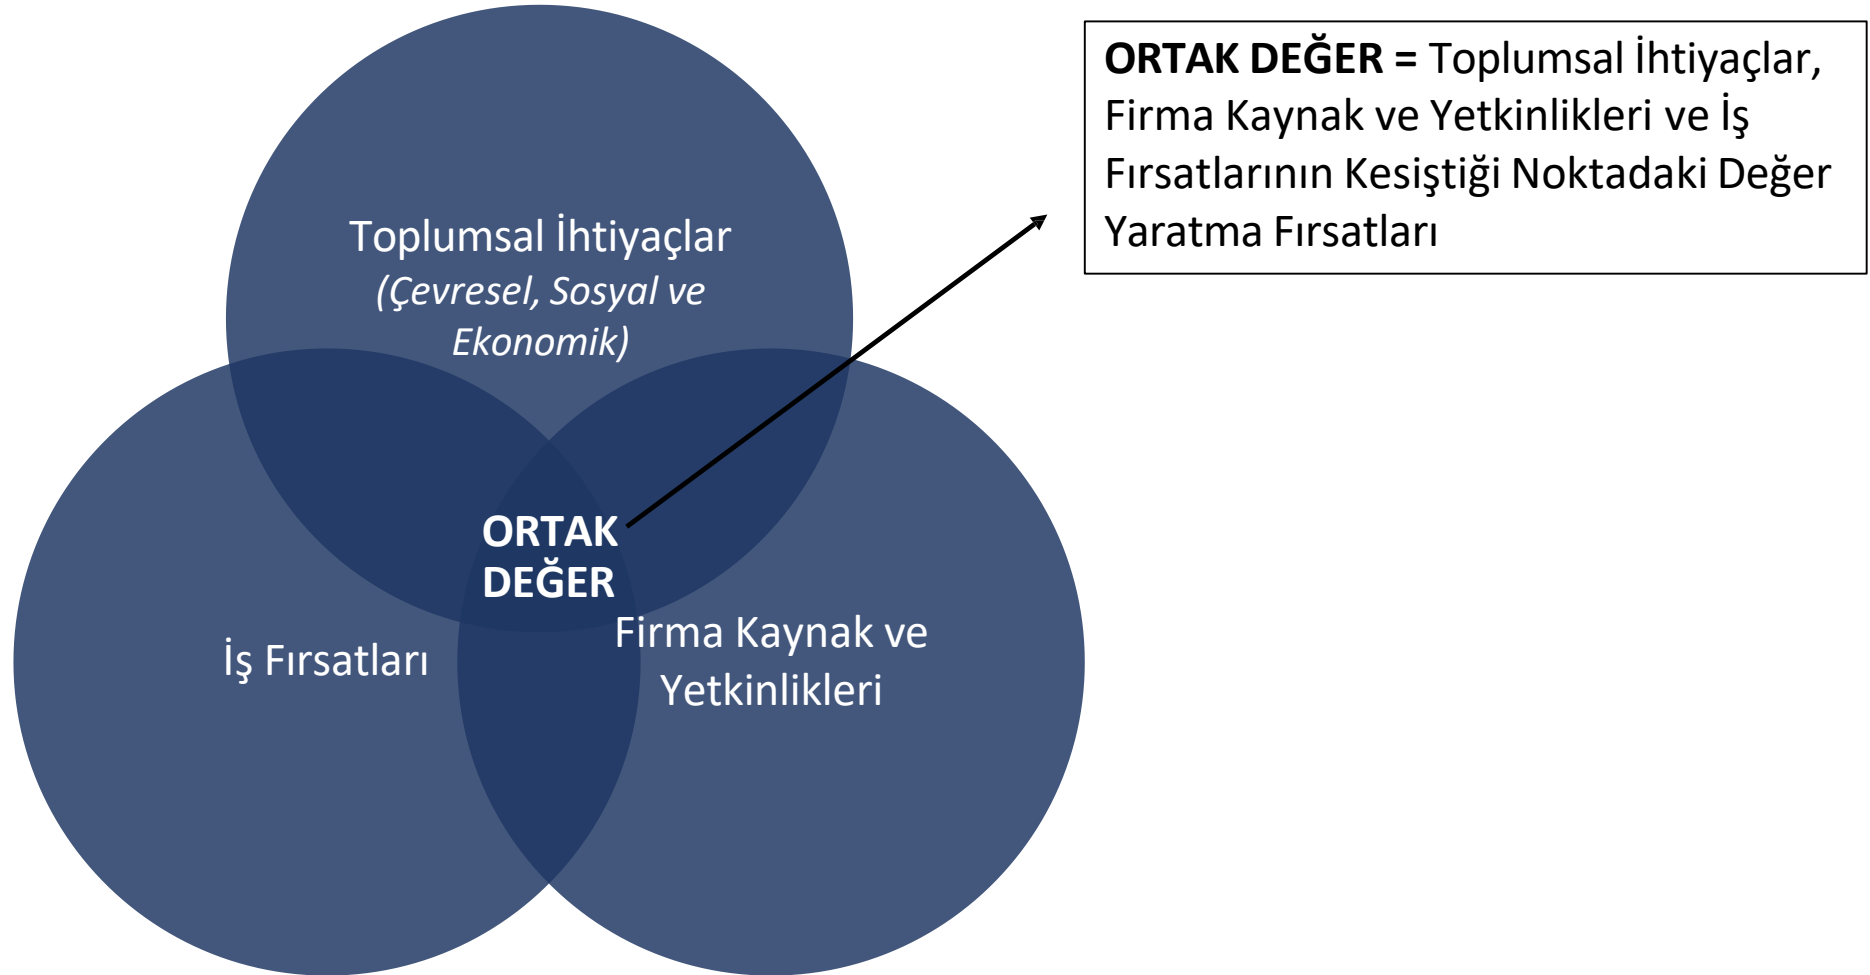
Toplumsal İhtiyaçlar
(Çevresel, Sosyal ve Ekonomik)

ORTAK DEĞER

İş Fırsatları

Firma Kaynak ve Yetkinlikleri

ORTAK DEĞER = Toplumsal İhtiyaçlar, Firma Kaynak ve Yetkinlikleri ve İş Fırsatlarının Kesiştiği Noktadaki Değer Yaratma Fırsatları